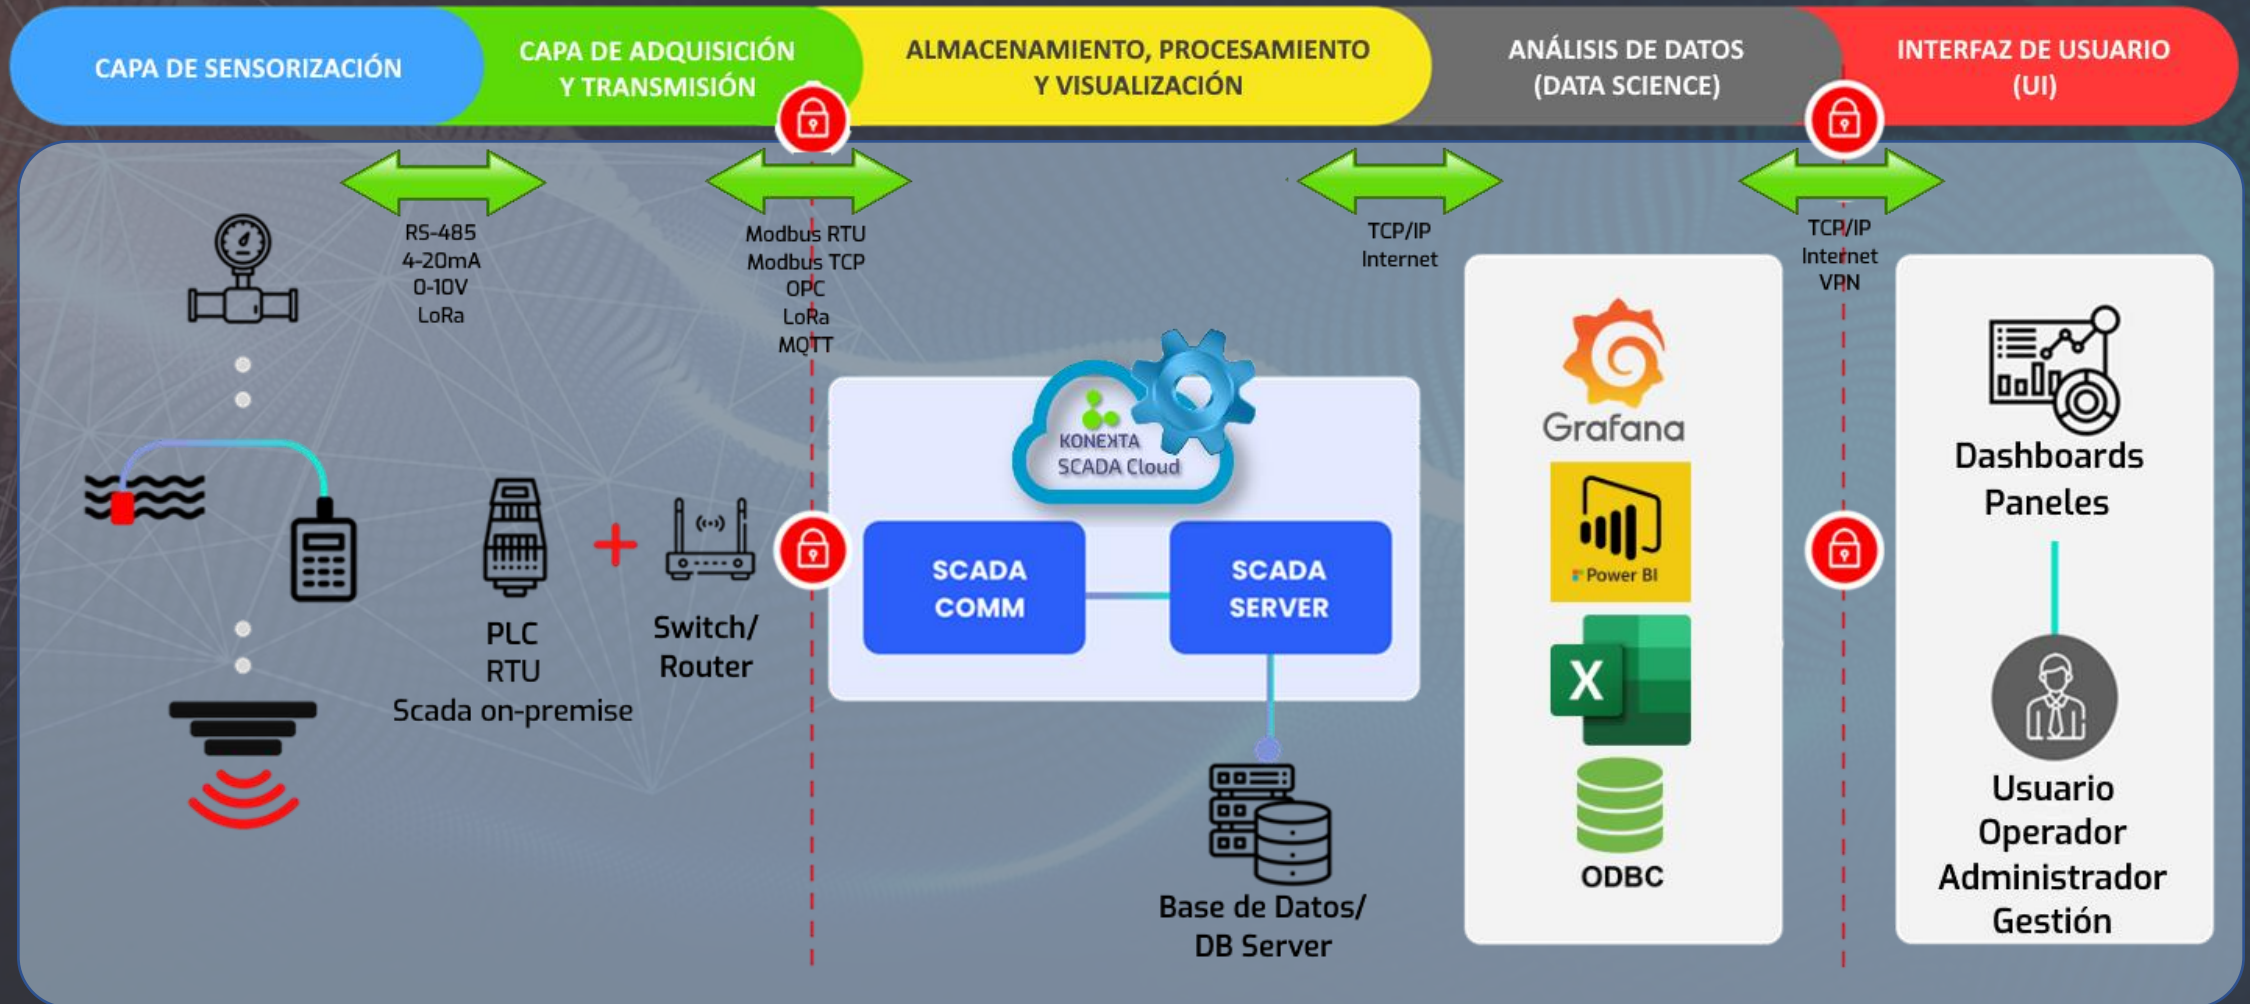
CAPA DE SENSORIZACIÓN

CAPA DE ADQUISICIÓN Y TRANSMISIÓN

ALMACENAMIENTO, PROCESAMIENTO Y VISUALIZACIÓN

ANÁLISIS DE DATOS (DATA SCIENCE)

INTERFAZ DE USUARIO (UI)

RS-485
4-20mA
0-10V
LoRa

Modbus RTU
Modbus TCP
OPC
LoRa
MQTT

TCP/IP
Internet

TCP/IP
Internet
VPN

PLC
RTU
Scada on-premise

Switch/
Router

KONEXTA
SCADA Cloud

SCADA COMM

SCADA SERVER

Base de Datos/
DB Server

Grafana

Power BI

X

ODBC

Dashboards
Paneles

Usuario
Operador
Administrador
Gestión